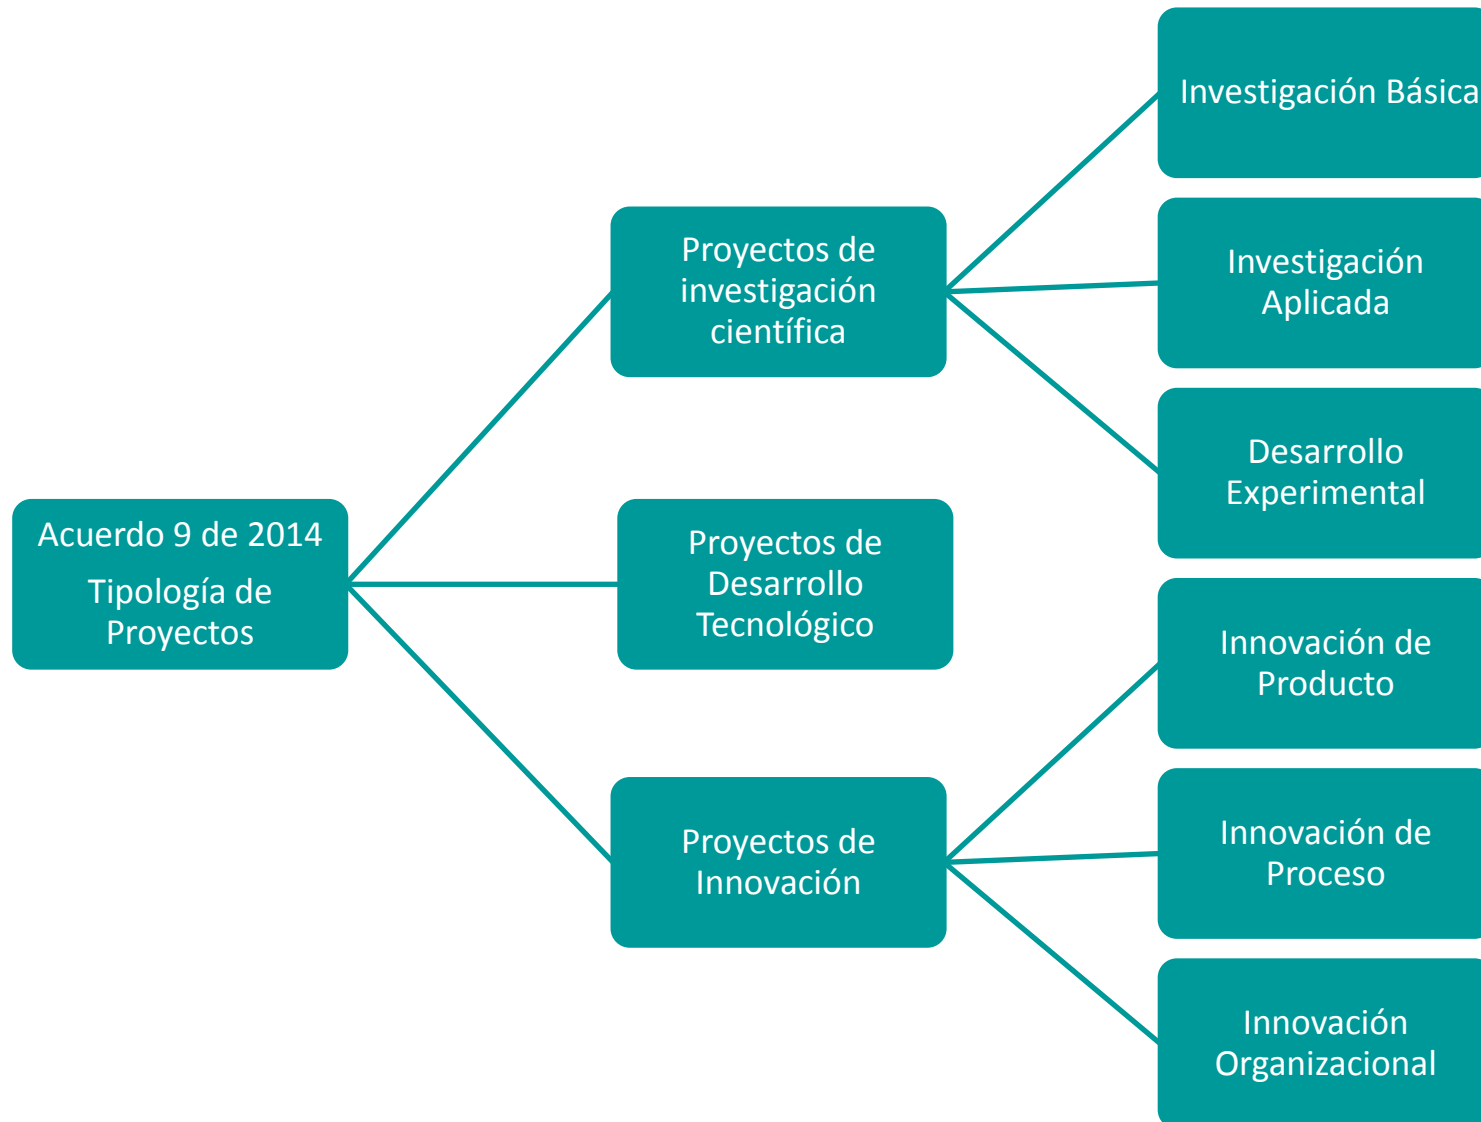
Acuerdo 9 de 2014

Tipología de Proyectos

Proyectos de investigación científica

Proyectos de Desarrollo Tecnológico

Proyectos de Innovación

Investigación Básica

Investigación Aplicada

Desarrollo Experimental

Innovación de Producto

Innovación de Proceso

Innovación Organizacional